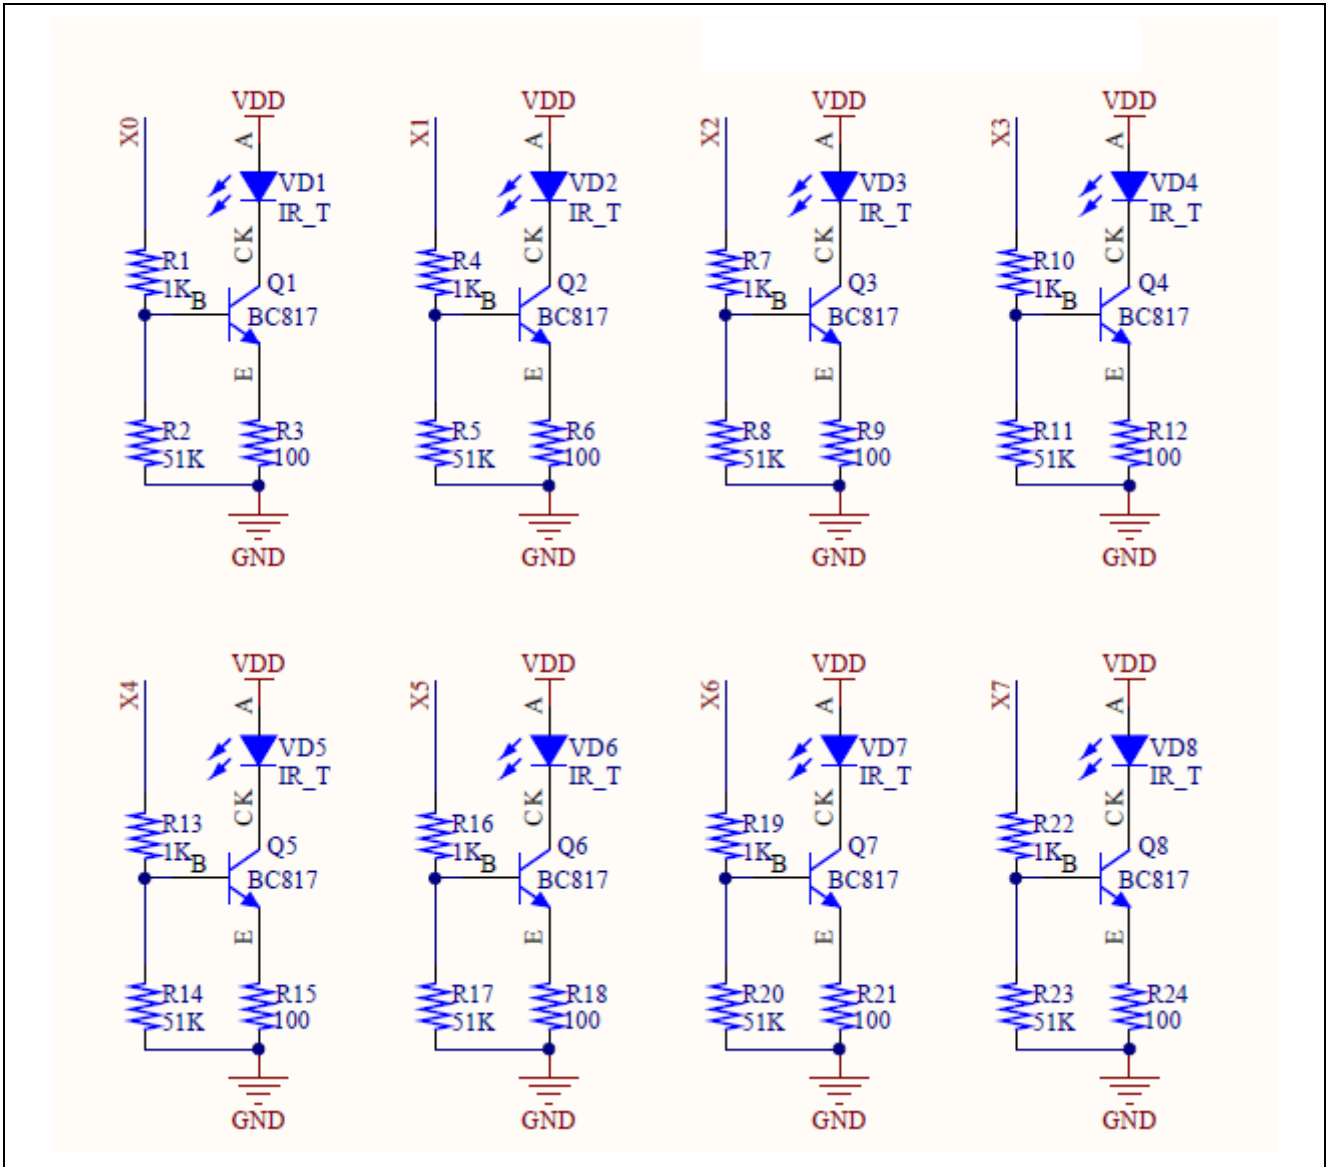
VDD
X0
A
VD1
IR_T
CK
R1
1K
B
Q1
BC817
E
R2
51K
R3
100
GND

VDD
X1
A
VD2
IR_T
CK
R4
1K
B
Q2
BC817
E
R5
51K
R6
100
GND

VDD
X2
A
VD3
IR_T
CK
R7
1K
B
Q3
BC817
E
R8
51K
R9
100
GND

VDD
X3
A
VD4
IR_T
CK
R10
1K
B
Q4
BC817
E
R11
51K
R12
100
GND

VDD
X4
A
VD5
IR_T
CK
R13
1K
B
Q5
BC817
E
R14
51K
R15
100
GND

VDD
X5
A
VD6
IR_T
CK
R16
1K
B
Q6
BC817
E
R17
51K
R18
100
GND

VDD
X6
A
VD7
IR_T
CK
R19
1K
B
Q7
BC817
E
R20
51K
R21
100
GND

VDD
X7
A
VD8
IR_T
CK
R22
1K
B
Q8
BC817
E
R23
51K
R24
100
GND